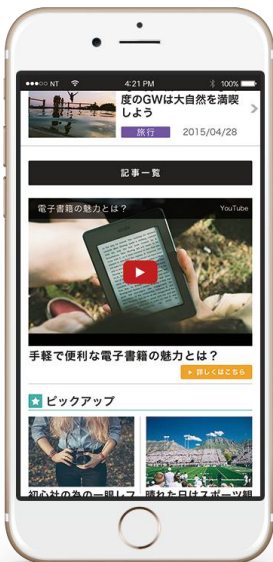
●●●○○ NT 4:21 PM 100%

度のGWは大自然を満喫しよう

旅行 2015/04/28

記事一覧

電子書籍の魅力とは？ YouTube

手軽で便利な電子書籍の魅力とは？

詳しくはこちら

ピックアップ

初心社の為の一眼レフ 晴れた日はスポーツ観